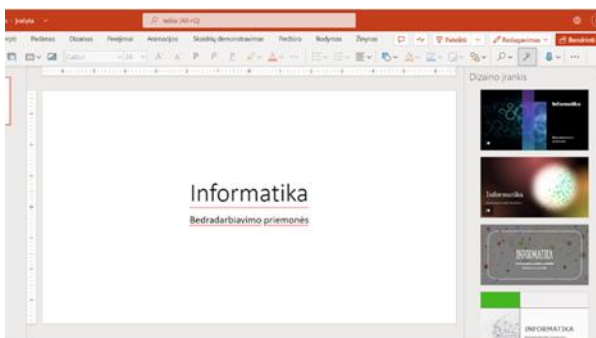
Įrašyta
Ieška (Alt+Q)
Pagrindinis Įterpimas Dizainas Perėjimai Animacijos Skaidrių demonstravimas Peržiūra Rodymas Žinynas
Pateikti Redagavimas Bendrinti
Calibri 24
Dizaino įrankis
Informatika
Bedradarbiavimo priemonės
Informatika
Informatika
INFORMATIKA
INFORMATIKA